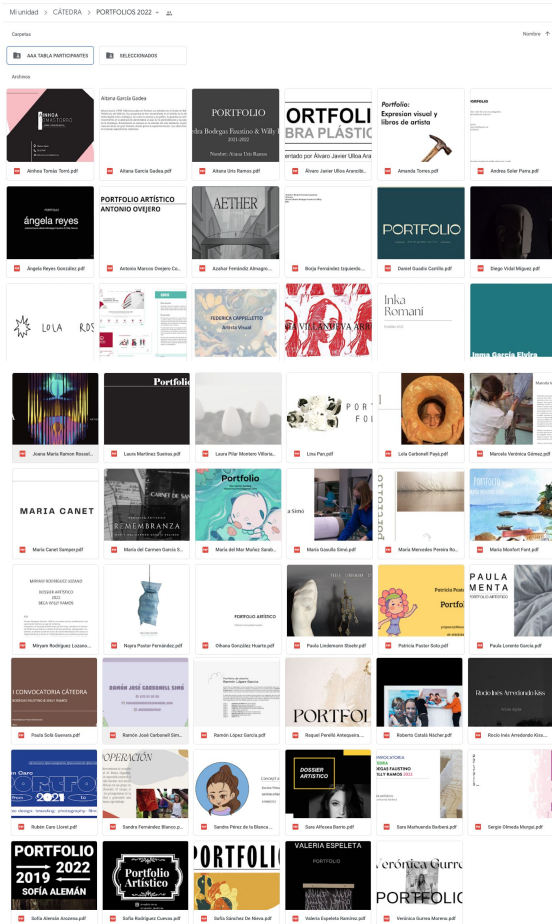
Mi unidad > CÁTEDRA > PORTFOLIOS 2022

Carpetas

Nombre ↑

AAA TABLA PARTICIPANTES

SELECCIONADOS

Archivos

Ainhoa Tomás Torró.pdf

Aitana García Gadea.pdf

Aitana Uris Ramos.pdf

Álvaro Javier Ulloa Arancib...

Amanda Tomas.pdf

Andrea Soler Parra.pdf

Ángela Reyes González.pdf

Antonio Marcos Ovejero Co...

Azahar Fernández Almagro...

Borja Fernández Izquierdo...

Daniel Gaudio Carrillo.pdf

Diego Vidal Miguez.pdf

Joana María Ramon Rossel...

Laura Martínez Sustras.pdf

Laura Pilar Montero Villora...

Lina Pan.pdf

Lola Carbonell Payá.pdf

Marcela Verónica Gómez.pdf

María Canet Samper.pdf

María del Carmen García S...

María del Mar Muñoz Sarab...

María Gasullo Simó.pdf

María Mercedes Pereira Ro...

María Monfort Font.pdf

Miryam Rodríguez Lozano...

Nayra Pastor Fernández.pdf

Oihana González Huarte.pdf

Paola Lindemann Stoehr.pdf

Patricia Pastor Soto.pdf

Paula Lorente García.pdf

Paula Solé Guerrero.pdf

Ramón José Carbonell Sim...

Ramón López García.pdf

Raquel Pereñá Antequera...

Roberto Catalá Nácher.pdf

Rocío Inés Arredondo Kiss...

Rubén Caro Lloret.pdf

Sandra Fernández Blanco p...

Sandra Pérez de la Blanca...

Sara Alfosea Barrio.pdf

Sara Marhuenda Berbera.pdf

Sergio Olmeda Murgui.pdf

Sofía Alemán Anzorena.pdf

Sofía Rodríguez Cuevas.pdf

Sofía Sánchez De Mena.pdf

Valeria Espeleta Ramírez.pdf

Verónica Gurrea Moreno.pdf